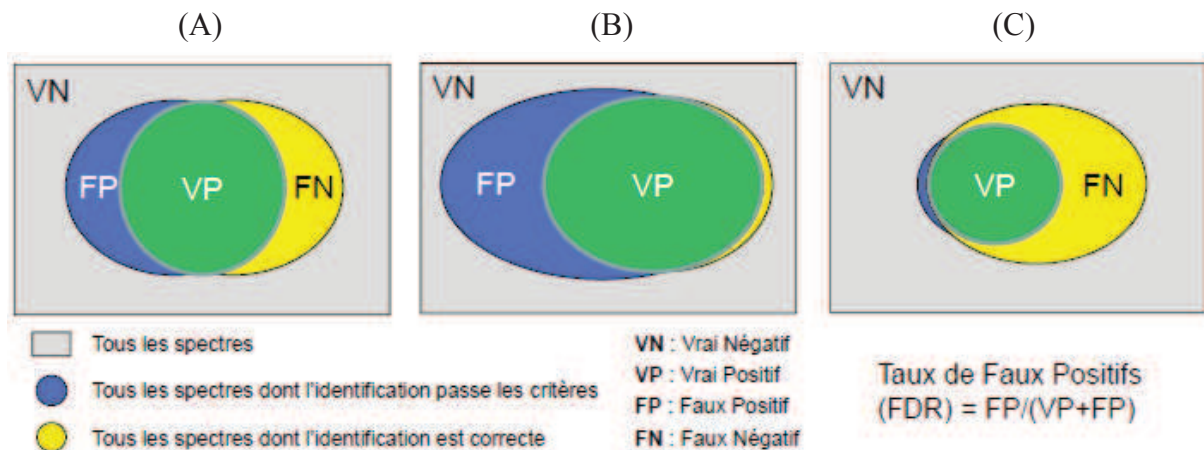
(A)

VN

FP

VP

FN

(B)

VN

FP

VP

(C)

VN

VP

FN

Tous les spectres

Tous les spectres dont l'identification passe les critères

Tous les spectres dont l'identification est correcte

**VN** : Vrai Négatif
**VP** : Vrai Positif
**FP** : Faux Positif
**FN** : Faux Négatif

Taux de Faux Positifs (FDR) = FP/(VP+FP)